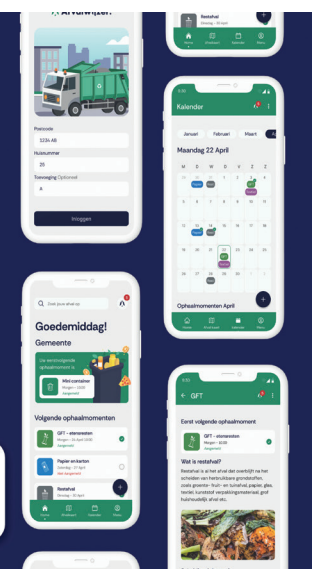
Afvalwijzer

Postcode
1234 AB
Huisnummer
25
Toevoeging Optioneel
A
Inloggen

Restafval
Dinsdag - 10 April
Home Afvalwijzer Kalender Meer

Kalender
Januari Februari Maart A
Maandag 22 April
M D W D V Z Z
Ophaalmomenten April
Home Afvalwijzer Kalender Meer

Zoek jouw afval op
Goedemiddag!
Gemeente
Uw eerstvolgende ophaalmoment is
Mini-container
Morgen - 12:00
Aangemeld
Volgende ophaalmomenten
GFT - etensresten
Morgen - 24 April 12:00
Aangemeld
Papier en karton
Dinsdag - 07 April
Niet aangemeld
Restafval
Dinsdag - 10 April
Home Afvalwijzer Kalender Meer

GFT
Eerst volgende ophaalmoment
GFT - etensresten
Morgen - 12:00
Aangemeld
Wat is restafval?
Restafval is al het afval dat overblijft na het scheiden van herbruikbare grondstoffen, zoals groente-, fruit- en tuinafval, papier, glas, textiel, kunststof verpakkingsmateriaal, grof huishoudelijk afval etc.